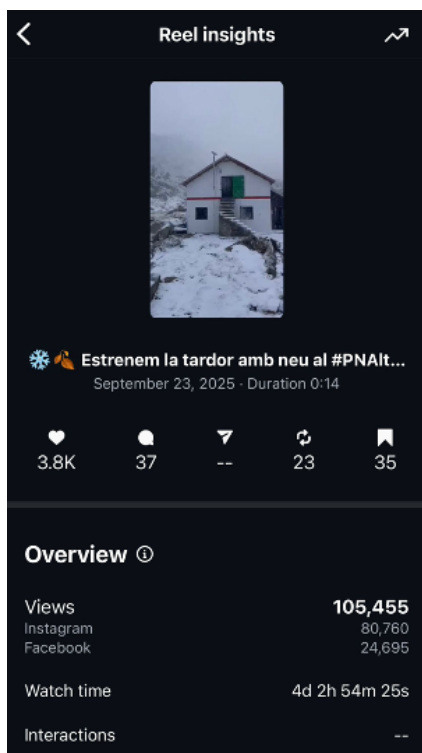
Reel insights

❄️🍂 Estrenem la tardor amb neu al #PNAlt...
September 23, 2025 · Duration 0:14

3.8K
37
--
23
35

Overview ⓘ

Views 105,455
Instagram 80,760
Facebook 24,695

Watch time 4d 2h 54m 25s

Interactions --